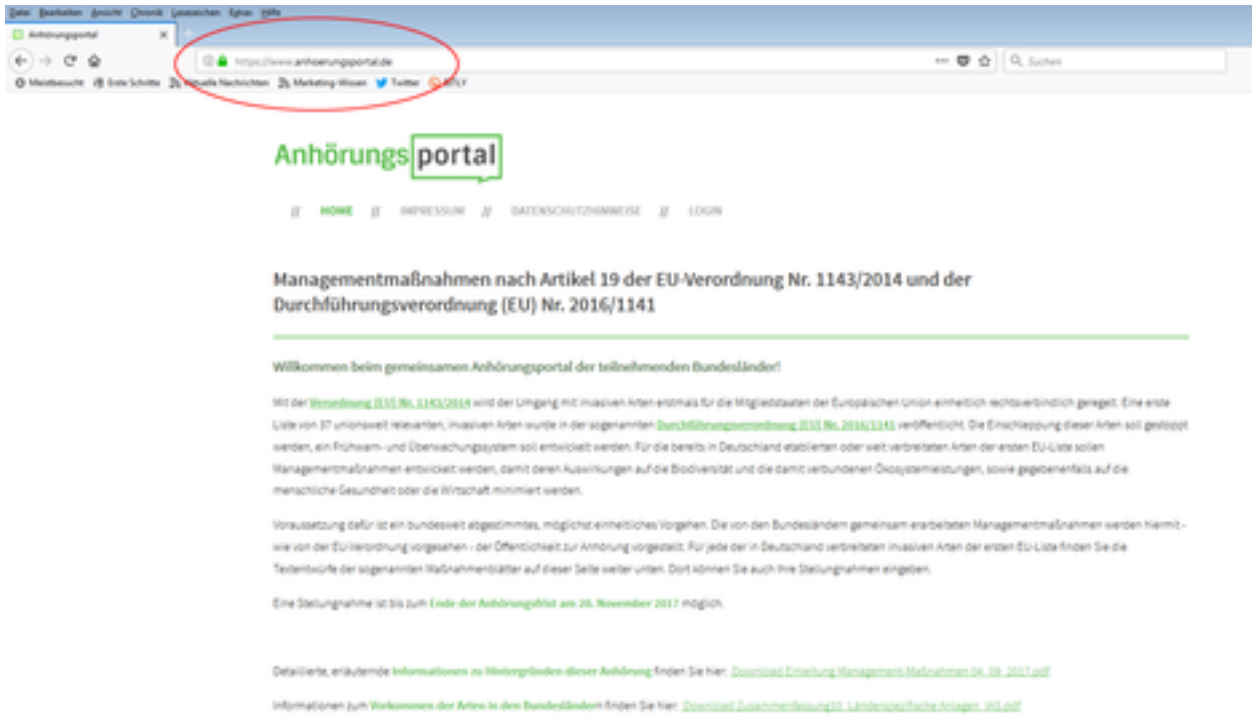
Datei Bearbeiten Ansicht Chronik Lesezeichen Extras Hilfe

Anhörungsportal

https://www.anhoerungsportal.de

Suchen

Meistbesucht Erste Schritte Aktuelle Nachrichten Marketing-Wissen Twitter BITLY

Anhörungs portal

// HOME // IMPRESSUM // DATENSCHUTZHINWEISE // LOGIN

Managementmaßnahmen nach Artikel 19 der EU-Verordnung Nr. 1143/2014 und der Durchführungsverordnung (EU) Nr. 2016/1141

Willkommen beim gemeinsamen Anhörungsportal der teilnehmenden Bundesländer!

Mit der Verordnung (EU) Nr. 1143/2014 wird der Umgang mit invasiven Arten erstmals für die Mitgliedstaaten der Europäischen Union einheitlich rechtsverbindlich geregelt. Eine erste Liste von 37 unionsweit relevanten, invasiven Arten wurde in der sogenannten Durchführungsverordnung (EU) Nr. 2016/1141 veröffentlicht. Die Einschleppung dieser Arten soll gestoppt werden, ein Frühwarn- und Überwachungssystem soll entwickelt werden. Für die bereits in Deutschland etablierten oder weit verbreiteten Arten der ersten EU-Liste sollen Managementmaßnahmen entwickelt werden, damit deren Auswirkungen auf die Biodiversität und die damit verbundenen Ökosystemleistungen, sowie gegebenenfalls auf die menschliche Gesundheit oder die Wirtschaft minimiert werden.

Voraussetzung dafür ist ein bundesweit abgestimmtes, möglichst einheitliches Vorgehen. Die von den Bundesländern gemeinsam erarbeiteten Managementmaßnahmen werden hiermit - wie von der EU-Verordnung vorgesehen - der Öffentlichkeit zur Anhörung vorgestellt. Für jede der in Deutschland verbreiteten invasiven Arten der ersten EU-Liste finden Sie die Textentwürfe der sogenannten Maßnahmenblätter auf dieser Seite weiter unten. Dort können Sie auch Ihre Stellungnahmen eingeben.

Eine Stellungnahme ist bis zum Ende der Anhörungsfrist am 20. November 2017 möglich.

Detaillierte, erläuternde Informationen zu Hintergründen dieser Anhörung finden Sie hier: Download Einleitung Management-Maßnahmen 04. 09. 2017.pdf

Informationen zum Vorkommen der Arten in den Bundesländern finden Sie hier: Download Zusammenfassung10_Länderspezifische Anlagen_IAS.pdf